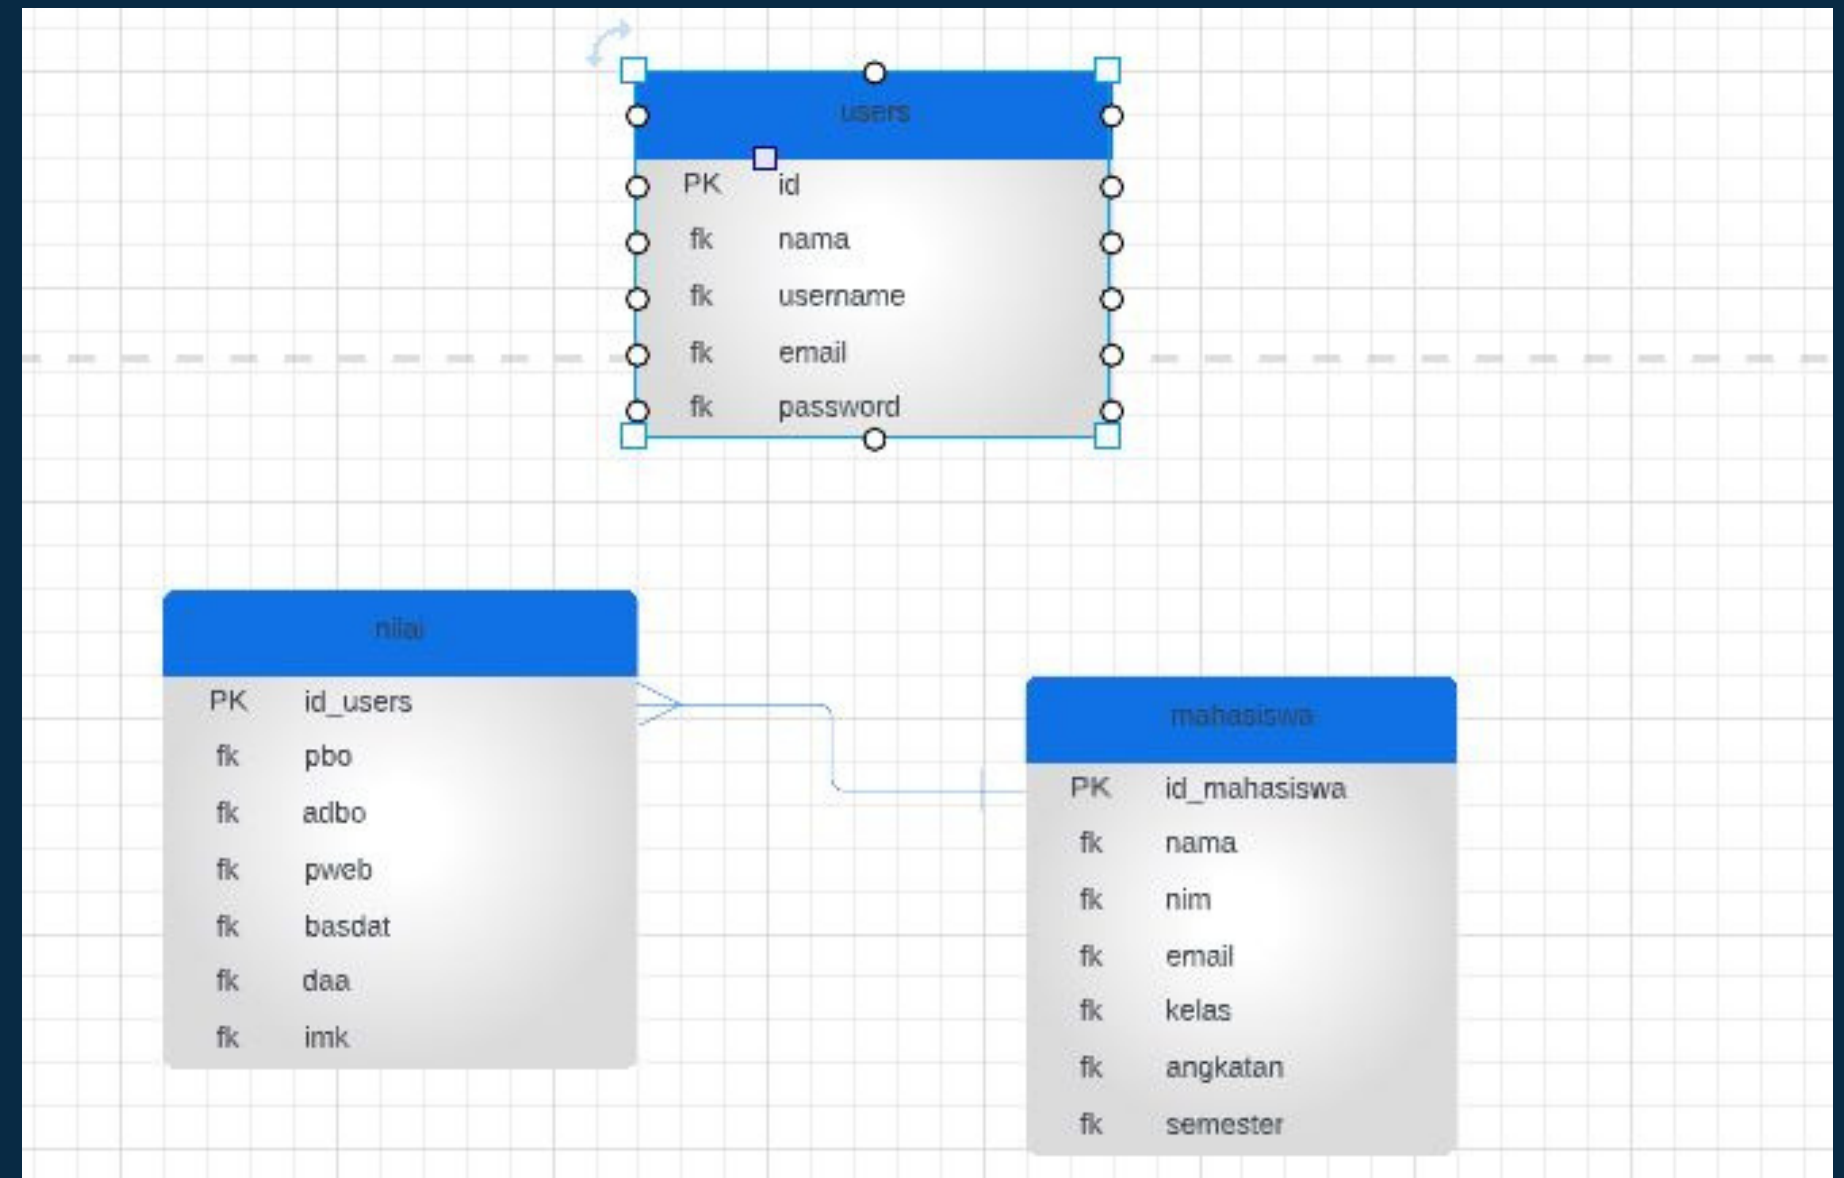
users

| PK | id |
|---|---|
| fk | nama |
| fk | username |
| fk | email |
| fk | password |

nilai

| PK | id_users |
|---|---|
| fk | pbo |
| fk | adbo |
| fk | pweb |
| fk | basdat |
| fk | daa |
| fk | imk |

mahasiswa

| PK | id_mahasiswa |
|---|---|
| fk | nama |
| fk | nim |
| fk | email |
| fk | kelas |
| fk | angkatan |
| fk | semester |